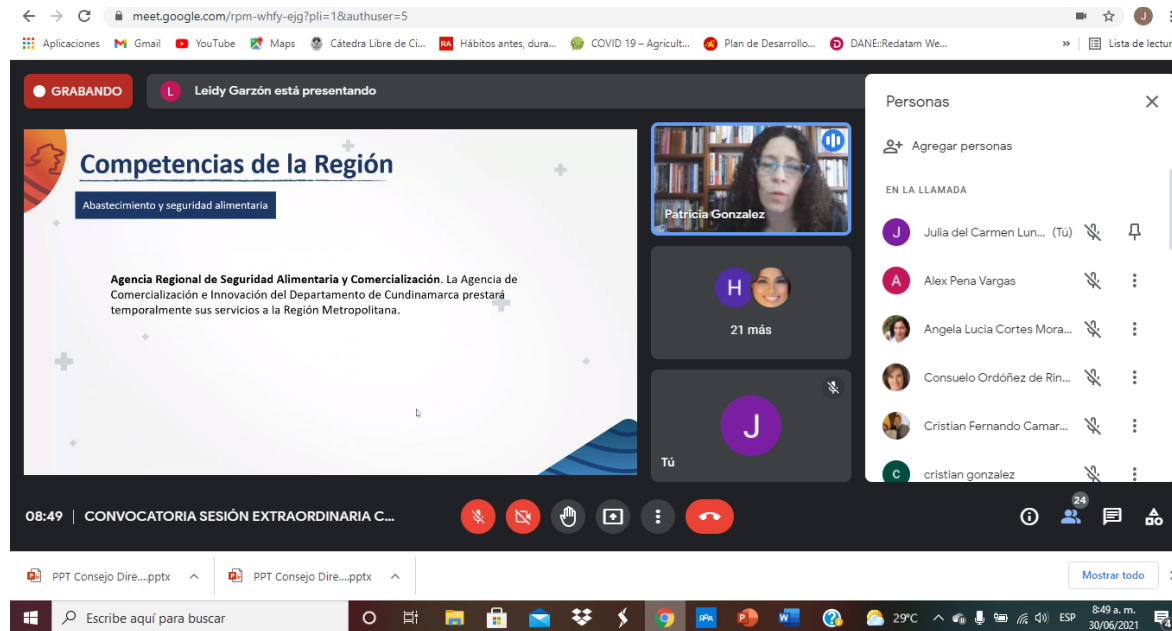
meet.google.com/rpm-whfy-ejg?pli=1&authuser=5

Aplicaciones Gmail YouTube Maps Cátedra Libre de Ci... Hábitos antes, dura... COVID 19 – Agricult... Plan de Desarrollo... DANE::Redatam We... » Lista de lectur

GRABANDO

L Leidy Garzón está presentando

Competencias de la Región

Abastecimiento y seguridad alimentaria

**Agencia Regional de Seguridad Alimentaria y Comercialización**. La Agencia de Comercialización e Innovación del Departamento de Cundinamarca prestará temporalmente sus servicios a la Región Metropolitana.

Patricia Gonzalez

H

21 más

J

Tú

Personas

Agregar personas

EN LA LLAMADA

J Julia del Carmen Lun... (Tú)

A Alex Pena Vargas

Angela Lucia Cortes Mora...

Consuelo Ordóñez de Rin...

Cristian Fernando Camar...

C cristian gonzalez

08:49 | CONVOCATORIA SESIÓN EXTRAORDINARIA C...

24

PPT Consejo Dire....pptx

PPT Consejo Dire....pptx

Mostrar todo

Escribe aquí para buscar

29°C ESP 8:49 a. m. 30/06/2021